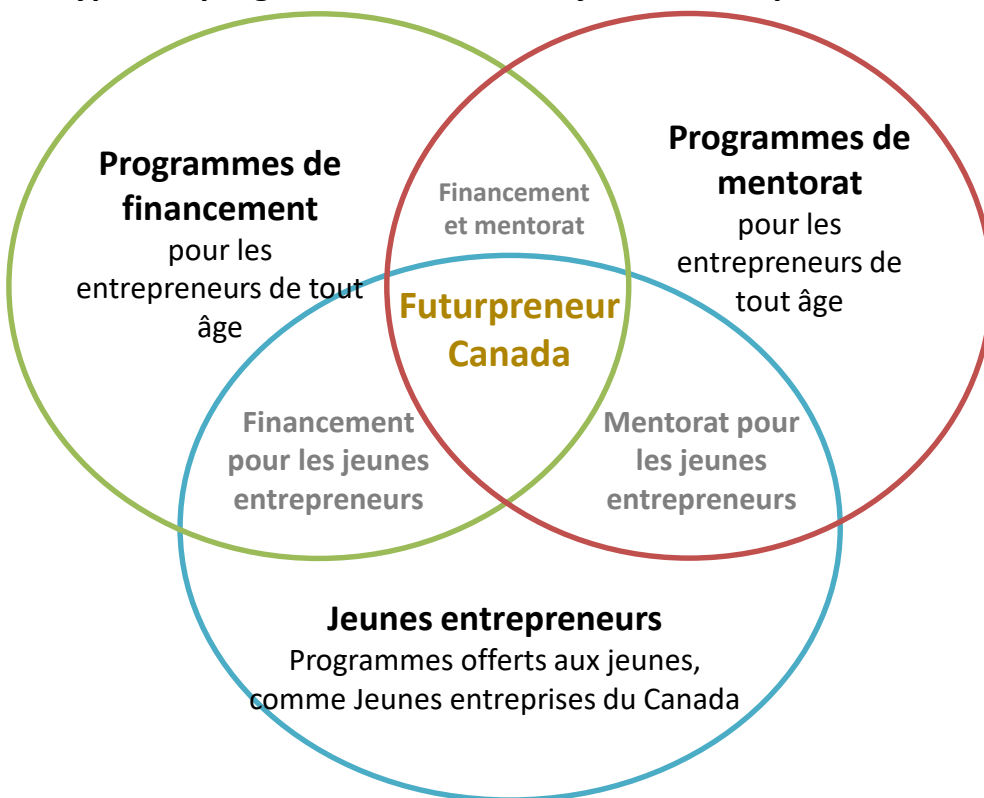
Programmes de financement
pour les entrepreneurs de tout âge

Financement et mentorat

Programmes de mentorat
pour les entrepreneurs de tout âge

Futurpreneur Canada

Financement pour les jeunes entrepreneurs

Mentorat pour les jeunes entrepreneurs

Jeunes entrepreneurs
Programmes offerts aux jeunes, comme Jeunes entreprises du Canada